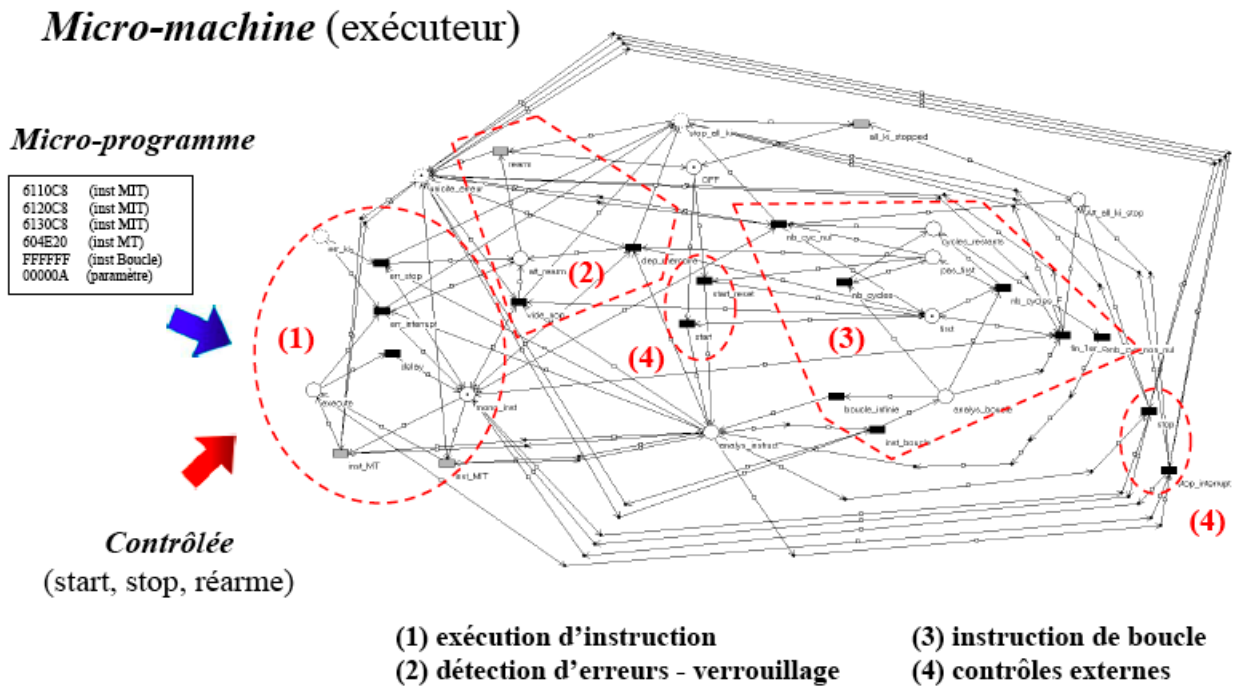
*Micro-machine* (exécuteur)

*Micro-programme*

| | |
|---|---|
| 6110C8 | (inst MIT) |
| 6120C8 | (inst MIT) |
| 6130C8 | (inst MIT) |
| 604E20 | (inst MT) |
| FFFFFF | (inst Boucle) |
| 00000A | (paramètre) |

*Contrôlée*
(start, stop, réarme)

(1) (2) (3) (4) (4)

rearm
stop_all_ki
all_ki_stopped
OFF
aiguille_erreur
err_ki
err_stop
err_interupt
delay
execute
inst_MT
inst_MIT
trans_inst
att_rearm
vide_stop
dep_memoire
start_reset
start
nb_cyc_nul
cycles_restants
pas_fust
nb_cycles
nb_cycle_F
fust
fin_1er_cycle_nb_cycles_nul
att_all_ki_stop
boucle_infinie
analys_boucle
inst_boucle
analys_instruct
stop
stop_interupt

(1) exécution d'instruction
(2) détection d'erreurs - verrouillage
(3) instruction de boucle
(4) contrôles externes